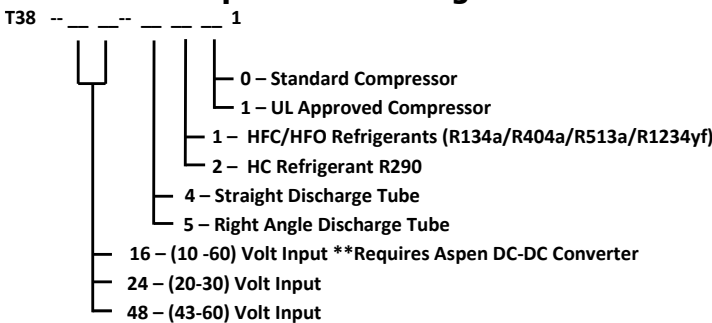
T38 -- __ __-- __ __ __ 1

0 – Standard Compressor
1 – UL Approved Compressor

1 – HFC/HFO Refrigerants (R134a/R404a/R513a/R1234yf)
2 – HC Refrigerant R290

4 – Straight Discharge Tube
5 – Right Angle Discharge Tube

16 – (10 -60) Volt Input **Requires Aspen DC-DC Converter
24 – (20-30) Volt Input
48 – (43-60) Volt Input